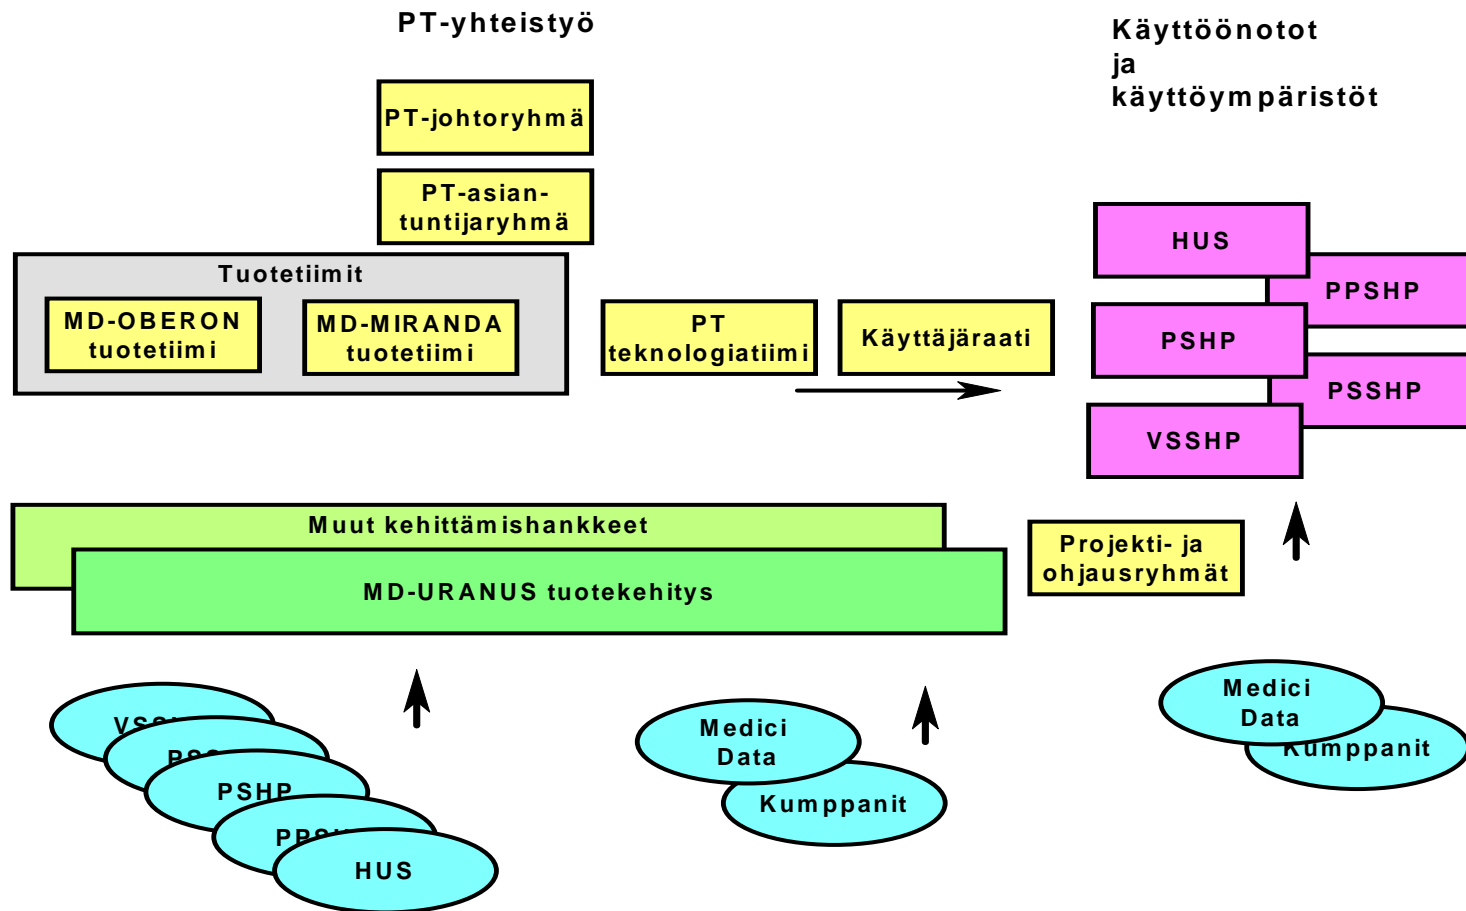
PT-yhteistyö

Käyttöönotot ja käyttöympäristöt

PT-johtoryhmä

PT-asiantuntijaryhmä

Tuotetiimit

MD-OBERON tuotetiimi

MD-MIRANDA tuotetiimi

PT teknologiatiimi

Käyttäjäraati

HUS

PPSHP

PSHP

PSSHP

VSSHP

Muut kehittämishankkeet

MD-URANUS tuotekehitys

Projekti- ja ohjausryhmät

VSS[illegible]

PSS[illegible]

PSHP

PPS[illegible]

HUS

Medici Data

Kumppanit

Medici Data

Kumppanit